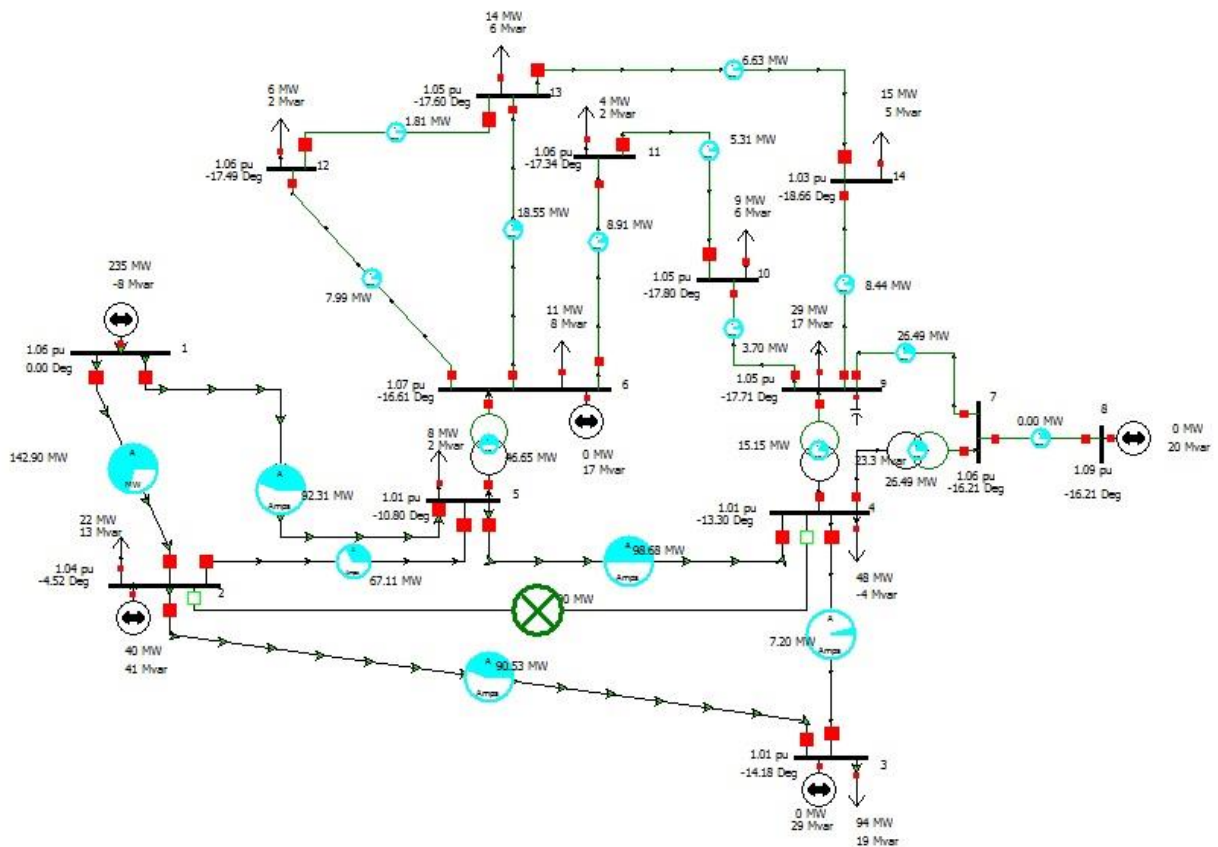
14 MW
6 Mvar

6.63 MW

1.05 pu
-17.60 Deg
13

6 MW
2 Mvar

1.81 MW

4 MW
2 Mvar

5.31 MW

15 MW
5 Mvar

1.06 pu
-17.34 Deg
11

1.06 pu
-17.49 Deg
12

1.03 pu
-18.66 Deg
14

18.55 MW

8.91 MW

9 MW
6 Mvar

1.05 pu
-17.80 Deg
10

235 MW
-8 Mvar

7.99 MW

8.44 MW

11 MW
8 Mvar

29 MW
17 Mvar

1.06 pu
0.00 Deg
1

3.70 MW

26.49 MW

1.07 pu
-16.61 Deg
6

1.05 pu
-17.71 Deg
9

7

8

0 MW
17 Mvar

0.00 MW

0 MW
20 Mvar

142.90 MW

8 MW
2 Mvar

46.65 MW

15.15 MW

23.3 Mvar

MW

92.31 MW

1.01 pu
-10.80 Deg
5

26.49 MW

1.06 pu
-16.21 Deg

1.09 pu
-16.21 Deg

Amps

1.01 pu
-13.30 Deg
4

22 MW
13 Mvar

67.11 MW

98.68 MW

1.04 pu
-4.52 Deg
2

Amps

0 MW

48 MW
-4 Mvar

40 MW
41 Mvar

7.20 MW

90.53 MW

Amps

Amps

1.01 pu
-14.18 Deg
3

0 MW
29 Mvar

94 MW
19 Mvar